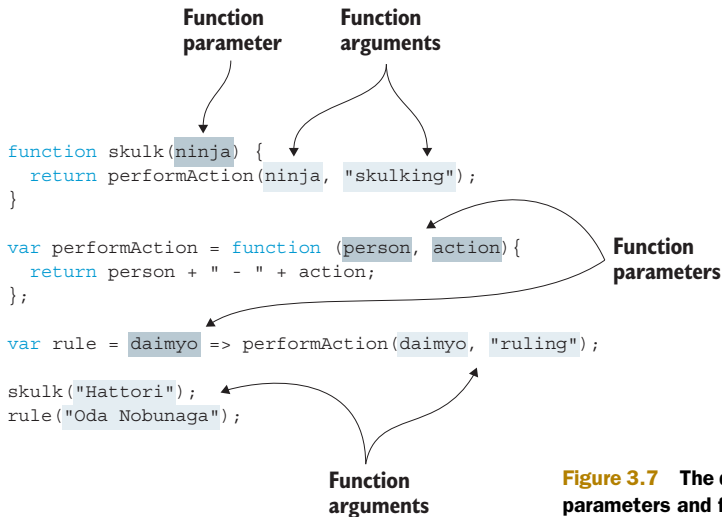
Function parameter

Function arguments

function skulk(ninja) {
  return performAction(ninja, "skulking");
}

var performAction = function (person, action){
  return person + " - " + action;
};

var rule = daimyo => performAction(daimyo, "ruling");

skulk("Hattori");
rule("Oda Nobunaga");

Function parameters

Function arguments

Figure 3.7 The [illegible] parameters and f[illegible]